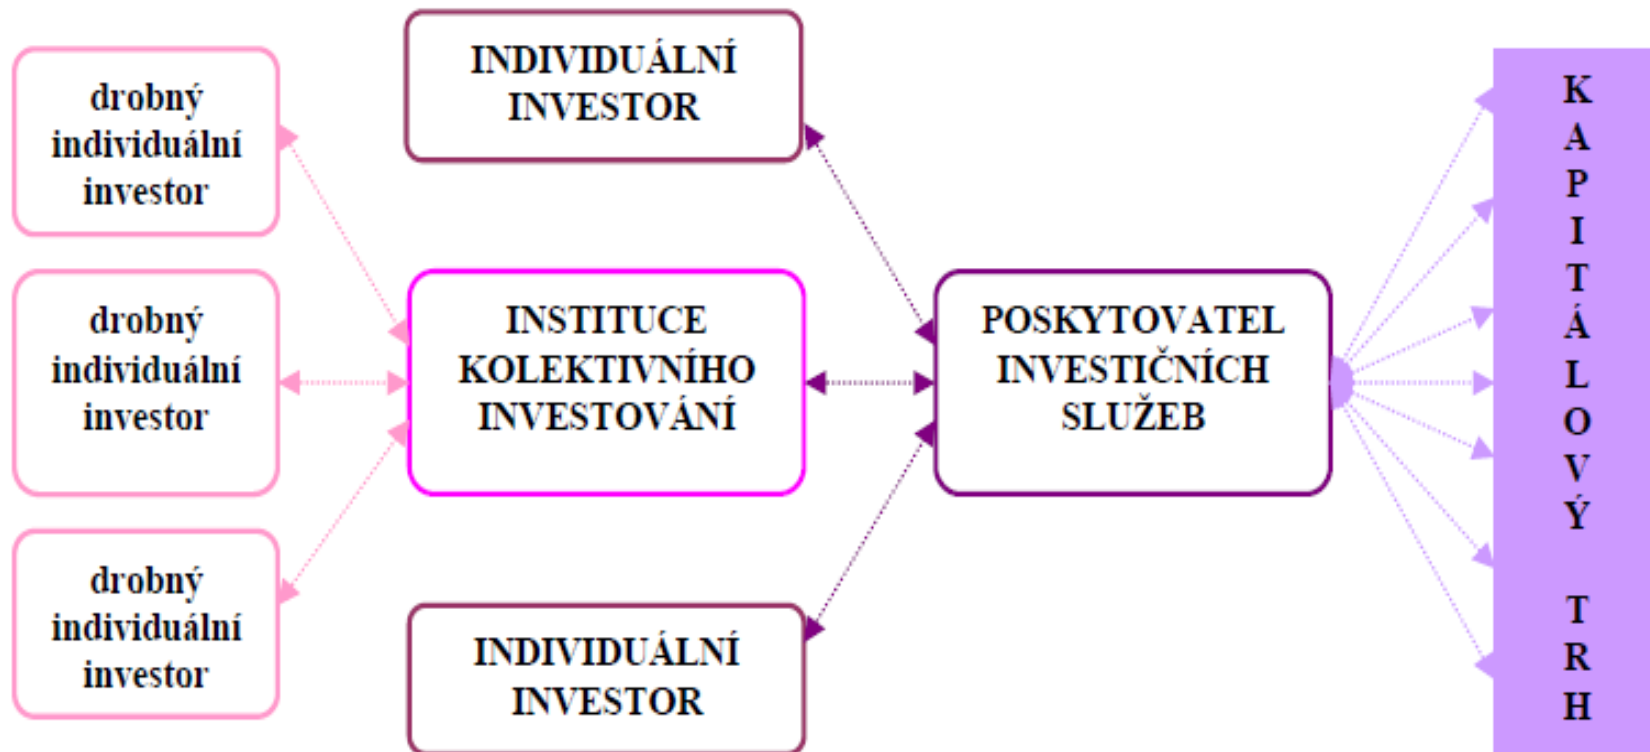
drobný individuální investor

drobný individuální investor

drobný individuální investor

INDIVIDUÁLNÍ INVESTOR

INSTITUCE KOLEKTIVNÍHO INVESTOVÁNÍ

INDIVIDUÁLNÍ INVESTOR

POSKYTOVATEL INVESTIČNÍCH SLUŽEB

KAPITÁLOVÝ TRH